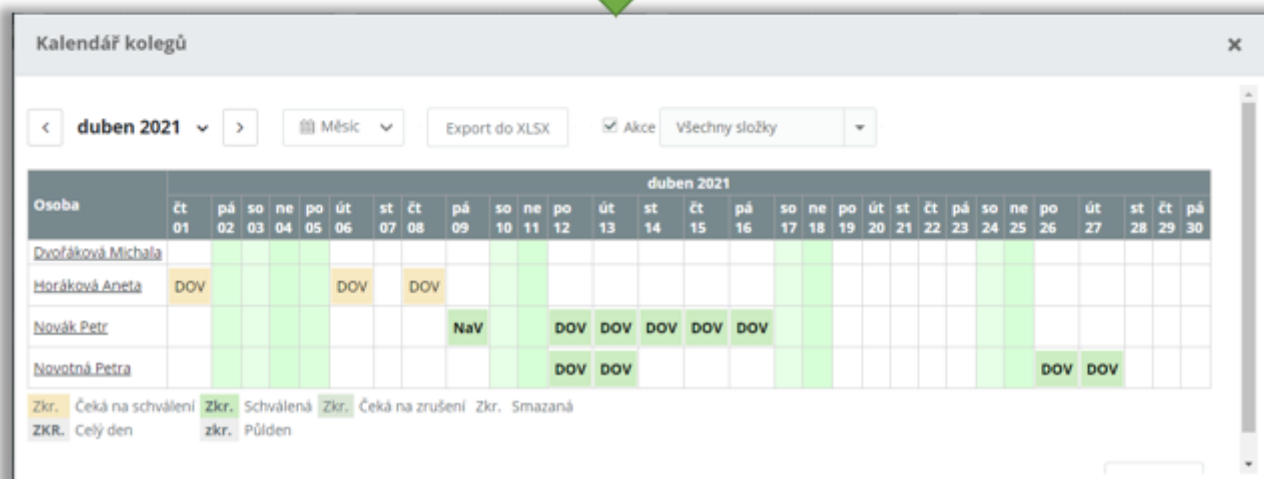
Kalendář kolegů

×

< duben 2021 ⌄ > Měsíc ⌄ Export do XLSX ☑ Akce Všechny složky ▾

| Osoba | čt 01 | pá 02 | so 03 | ne 04 | po 05 | út 06 | st 07 | čt 08 | pá 09 | so 10 | ne 11 | po 12 | út 13 | st 14 | čt 15 | pá 16 | so 17 | ne 18 | po 19 | út 20 | st 21 | čt 22 | pá 23 | so 24 | ne 25 | po 26 | út 27 | st 28 | čt 29 | pá 30 |
|---|---|---|---|---|---|---|---|---|---|---|---|---|---|---|---|---|---|---|---|---|---|---|---|---|---|---|---|---|---|---|
| Dvořáková Michala | | | | | | | | | | | | | | | | | | | | | | | | | | | | | | |
| Horáková Aneta | DOV | | | | | DOV | | DOV | | | | | | | | | | | | | | | | | | | | | | |
| Novák Petr | | | | | | | | | NaV | | | DOV | DOV | DOV | DOV | DOV | | | | | | | | | | | | | | |
| Novotná Petra | | | | | | | | | | | | DOV | DOV | | | | | | | | | | | | | DOV | DOV | | | |

duben 2021

Zkr. Čeká na schválení Zkr. Schválená Zkr. Čeká na zrušení Zkr. Smazaná
ZKR. Celý den zkr. Půlden